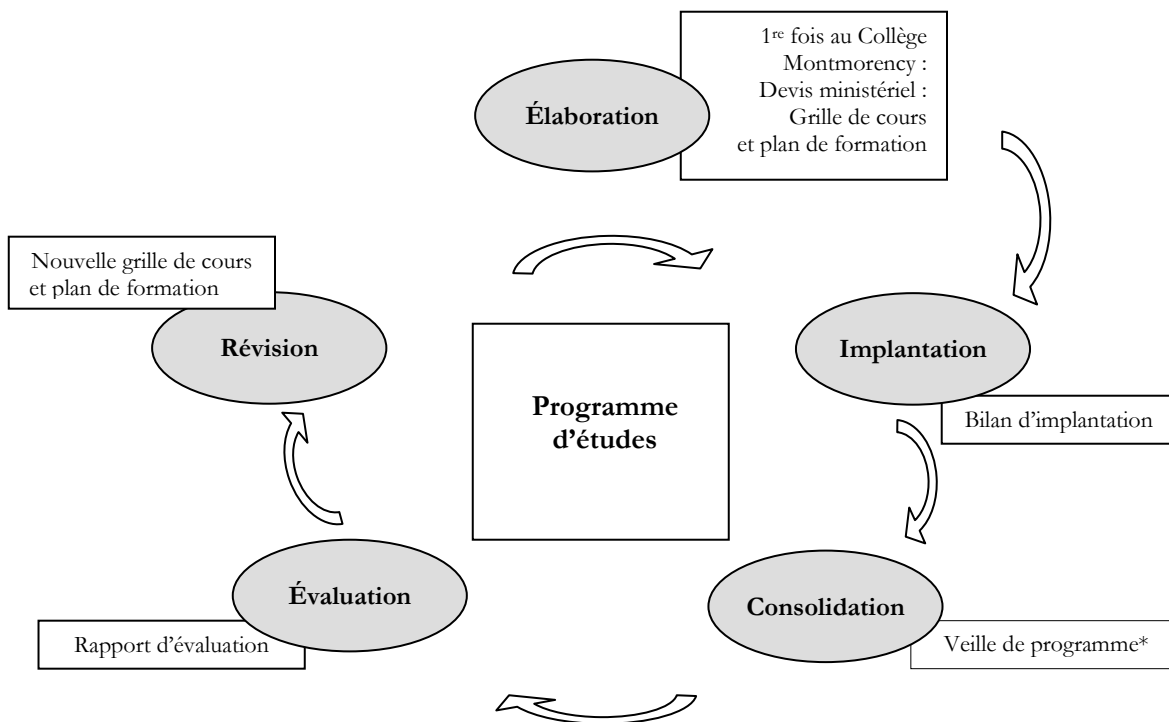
Élaboration

1$^{re}$ fois au Collège Montmorency : Devis ministériel : Grille de cours et plan de formation

Nouvelle grille de cours et plan de formation

Révision

Programme d'études

Implantation

Bilan d'implantation

Évaluation

Rapport d'évaluation

Consolidation

Veille de programme*